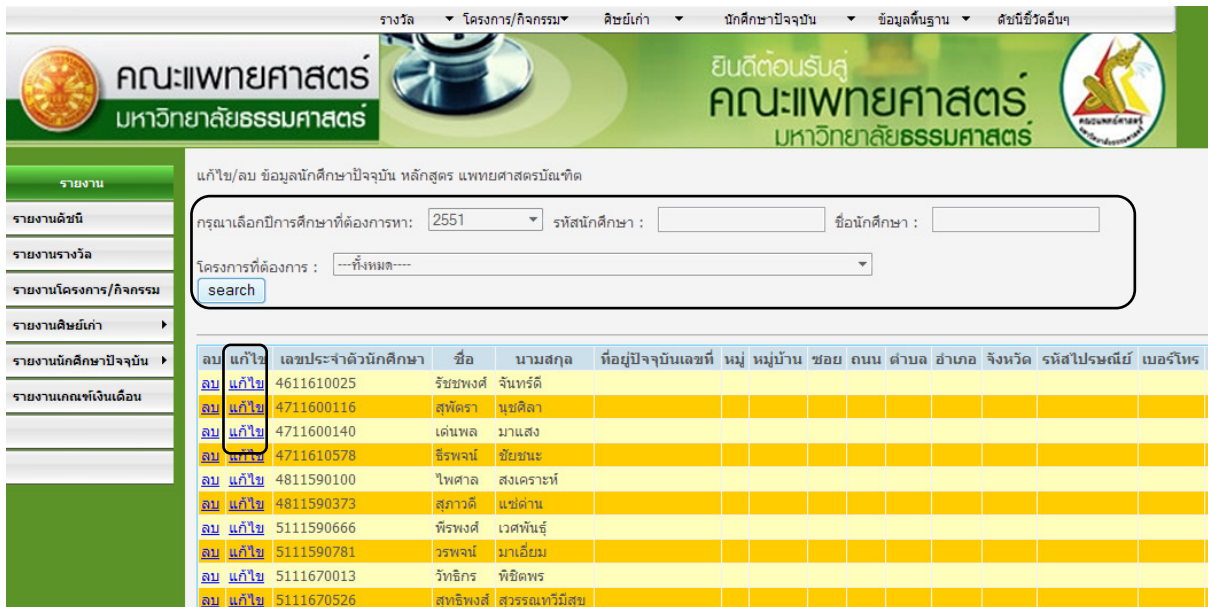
รางวัล ▼ โครงการ/กิจกรรม▼ ศิษย์เก่า ▼ นักศึกษาปัจจุบัน ▼ ข้อมูลพื้นฐาน ▼ ดัชนีชี้วัดอื่นๆ

คณะแพทยศาสตร์
มหาวิทยาลัยธรรมศาสตร์

ยินดีต้อนรับสู่
คณะแพทยศาสตร์
มหาวิทยาลัยธรรมศาสตร์

รายงาน
รายงานดัชนี
รายงานรางวัล
รายงานโครงการ/กิจกรรม
รายงานศิษย์เก่า
รายงานนักศึกษาปัจจุบัน
รายงานเกณฑ์เงินเดือน

แก้ไข/ลบ ข้อมูลนักศึกษาปัจจุบัน หลักสูตร แพทยศาสตรบัณฑิต

กรุณาเลือกปีการศึกษาที่ต้องการหา: 2551 รหัสนักศึกษา : ชื่อนักศึกษา :

โครงการที่ต้องการ : ---ทั้งหมด----

search

| ลบ | แก้ไข | เลขประจำตัวนักศึกษา | ชื่อ | นามสกุล | ที่อยู่ปัจจุบันเลขที่ | หมู่ | หมู่บ้าน | ซอย | ถนน | ตำบล | อำเภอ | จังหวัด | รหัสไปรษณีย์ | เบอร์โทร |
|---|---|---|---|---|---|---|---|---|---|---|---|---|---|---|
| ลบ | แก้ไข | 4611610025 | รัชชพงศ์ | จันทร์ดี | | | | | | | | | | |
| ลบ | แก้ไข | 4711600116 | สุพัตรา | นุชศิลา | | | | | | | | | | |
| ลบ | แก้ไข | 4711600140 | เด่นพล | มาแสง | | | | | | | | | | |
| ลบ | แก้ไข | 4711610578 | ธีรพจน์ | ชัยชนะ | | | | | | | | | | |
| ลบ | แก้ไข | 4811590100 | ไพศาล | สงเคราะห์ | | | | | | | | | | |
| ลบ | แก้ไข | 4811590373 | สุภาวดี | แซ่ด่าน | | | | | | | | | | |
| ลบ | แก้ไข | 5111590666 | พีรพงศ์ | เวศพันธุ์ | | | | | | | | | | |
| ลบ | แก้ไข | 5111590781 | วรพจน์ | มาเอี่ยม | | | | | | | | | | |
| ลบ | แก้ไข | 5111670013 | วัทธิกร | พิชิตพร | | | | | | | | | | |
| ลบ | แก้ไข | 5111670526 | สุทธิพงส์ | สุวรรณทวีมีสุข | | | | | | | | | | |